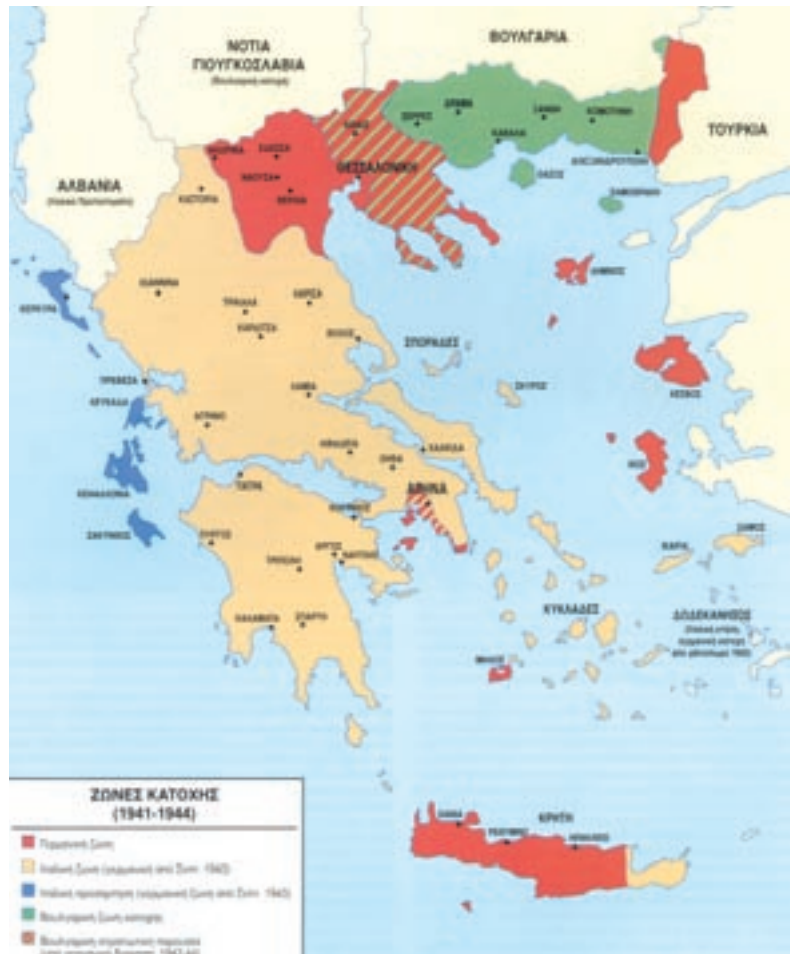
ΝΟΤΙΑ ΓΙΟΥΓΚΟΣΛΑΒΙΑ
(Βουλγαρική κατοχή)

ΒΟΥΛΓΑΡΙΑ

ΤΟΥΡΚΙΑ

ΑΛΒΑΝΙΑ
(Ιταλικό Προτεκτοράτο)

ΘΕΣΣΑΛΟΝΙΚΗ

ΔΡΑΜΑ

ΣΕΡΡΕΣ

ΞΑΝΘΗ

ΚΟΜΟΤΗΝΗ

ΚΑΒΑΛΑ

ΑΛΕΞΑΝΔΡΟΥΠΟΛΗ

ΘΑΣΟΣ

ΣΑΜΟΘΡΑΚΗ

ΦΛΩΡΙΝΑ

ΕΔΕΣΣΑ

ΝΑΟΥΣΑ

ΒΕΡΟΙΑ

ΚΑΣΤΟΡΙΑ

ΛΗΜΝΟΣ

ΚΕΡΚΥΡΑ

ΙΩΑΝΝΙΝΑ

ΤΡΙΚΑΛΑ

ΛΑΡΙΣΑ

ΚΑΡΔΙΤΣΑ

ΒΟΛΟΣ

ΣΠΟΡΑΔΕΣ

ΠΡΕΒΕΖΑ

ΛΕΥΚΑΔΑ

ΛΑΜΙΑ

ΣΚΥΡΟΣ

ΛΕΣΒΟΣ

ΑΓΡΙΝΙΟ

ΛΙΒΑΔΕΙΑ

ΘΗΒΑ

ΧΑΛΚΙΔΑ

ΧΙΟΣ

ΚΕΦΑΛΟΝΙΑ

ΠΑΤΡΑ

ΑΘΗΝΑ

ΚΟΡΙΝΘΟΣ

ΖΑΚΥΝΘΟΣ

ΠΥΡΓΟΣ

ΑΡΓΟΣ

ΝΑΥΠΛΙΟ

ΤΡΙΠΟΛΗ

ΣΑΜΟΣ

ΙΚΑΡΙΑ

ΚΑΛΑΜΑΤΑ

ΣΠΑΡΤΗ

ΚΥΚΛΑΔΕΣ

ΔΩΔΕΚΑΝΗΣΟΣ
(Ιταλική κτήση, γερμανική κατοχή από φθινόπωρο 1943)

ΜΗΛΟΣ

ΖΩΝΕΣ ΚΑΤΟΧΗΣ
(1941-1944)

Γερμανική Ζώνη

Ιταλική Ζώνη (γερμανική από Σεπτ. 1943)

Ιταλική προσαρτημένη (γερμανική Ζώνη από Σεπτ. 1943)

Βουλγαρική Ζώνη κατοχής

Βουλγαρική στρατιωτική παρουσία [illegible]

ΚΡΗΤΗ

ΧΑΝΙΑ

ΡΕΘΥΜΝΟ

ΗΡΑΚΛΕΙΟ